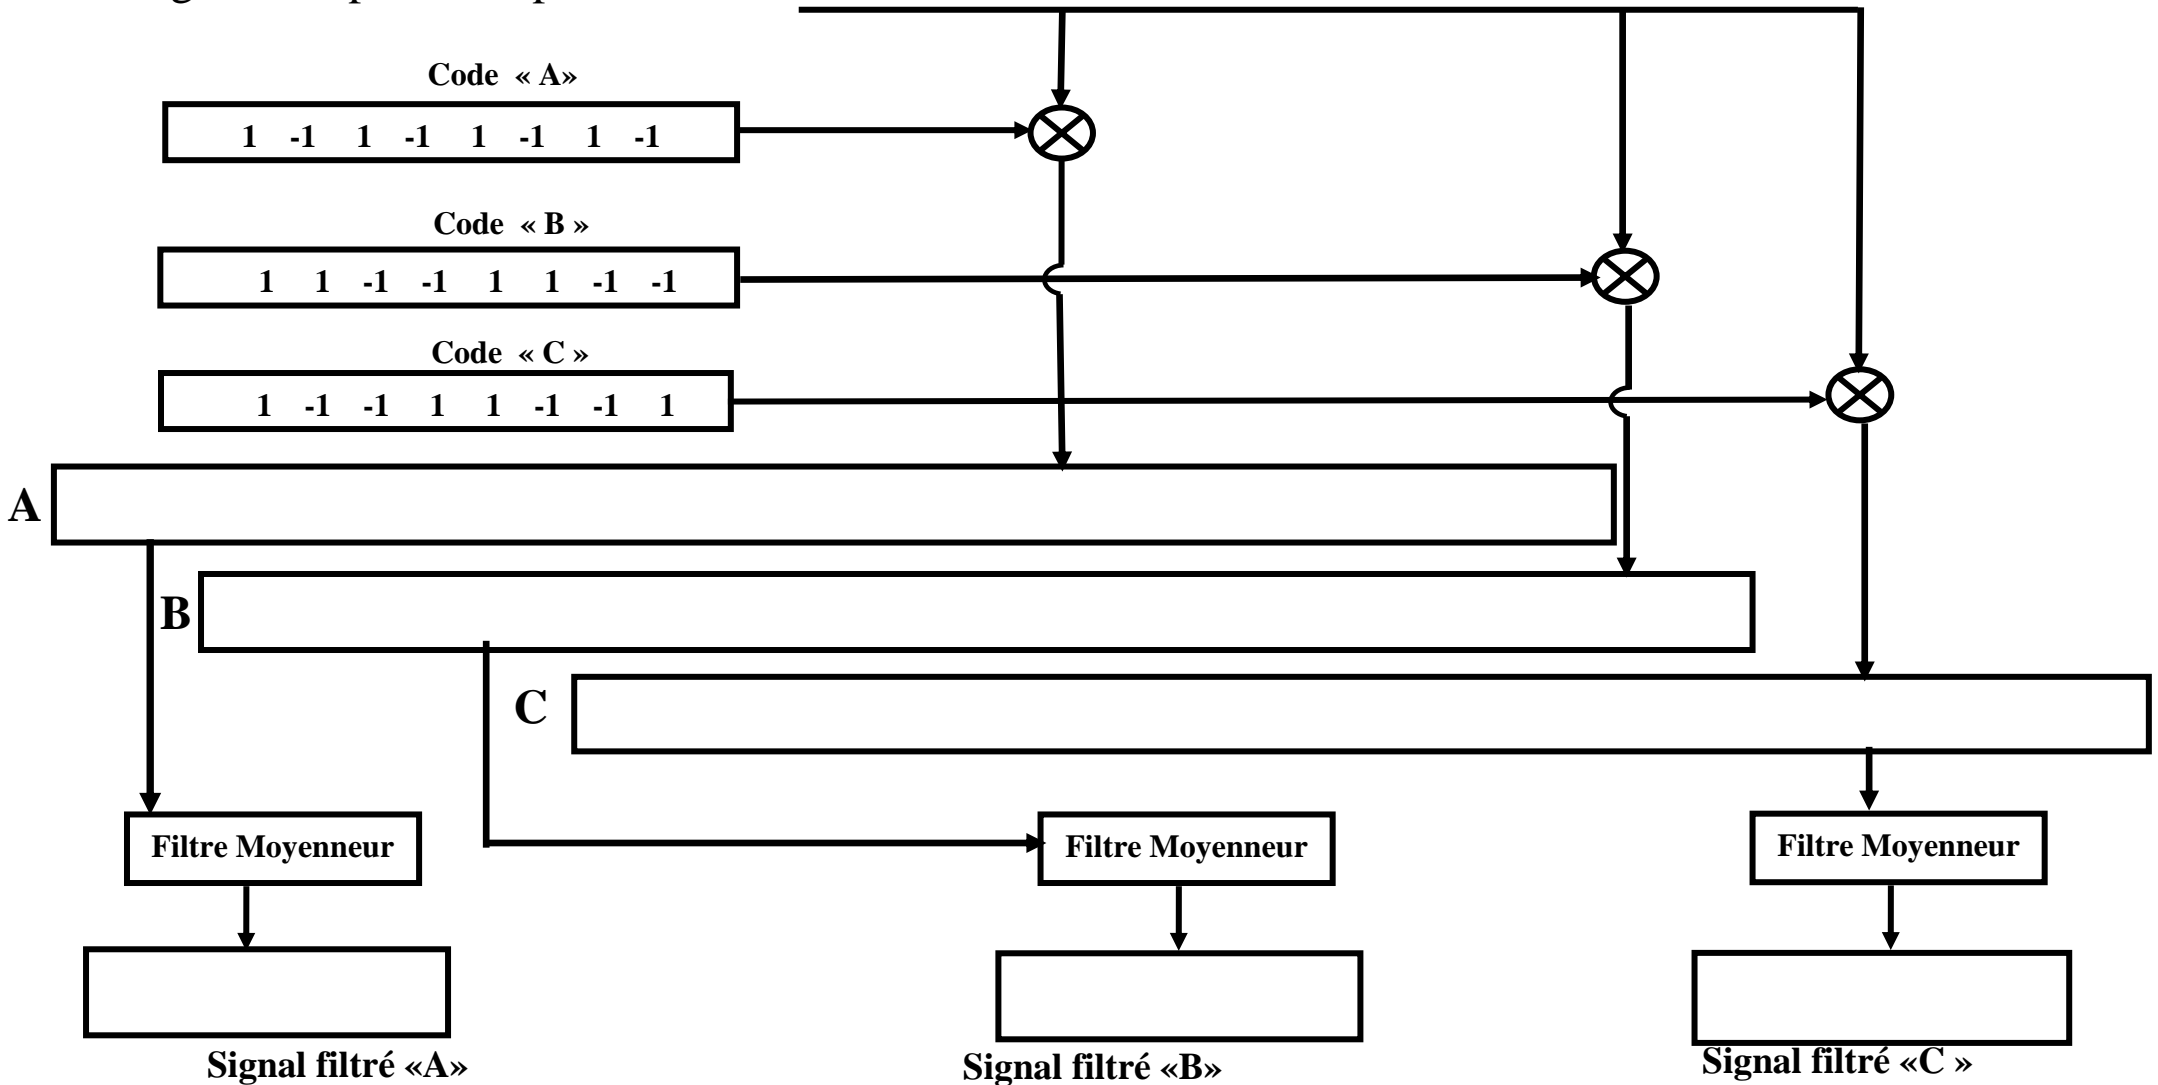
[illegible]

Code « A»

1 -1 1 -1 1 -1 1 -1

Code « B »

1 1 -1 -1 1 1 -1 -1

Code « C »

1 -1 -1 1 1 -1 -1 1

A

B

C

Filtre Moyenneur

Filtre Moyenneur

Filtre Moyenneur

Signal filtré «A»

Signal filtré «B»

Signal filtré «C »